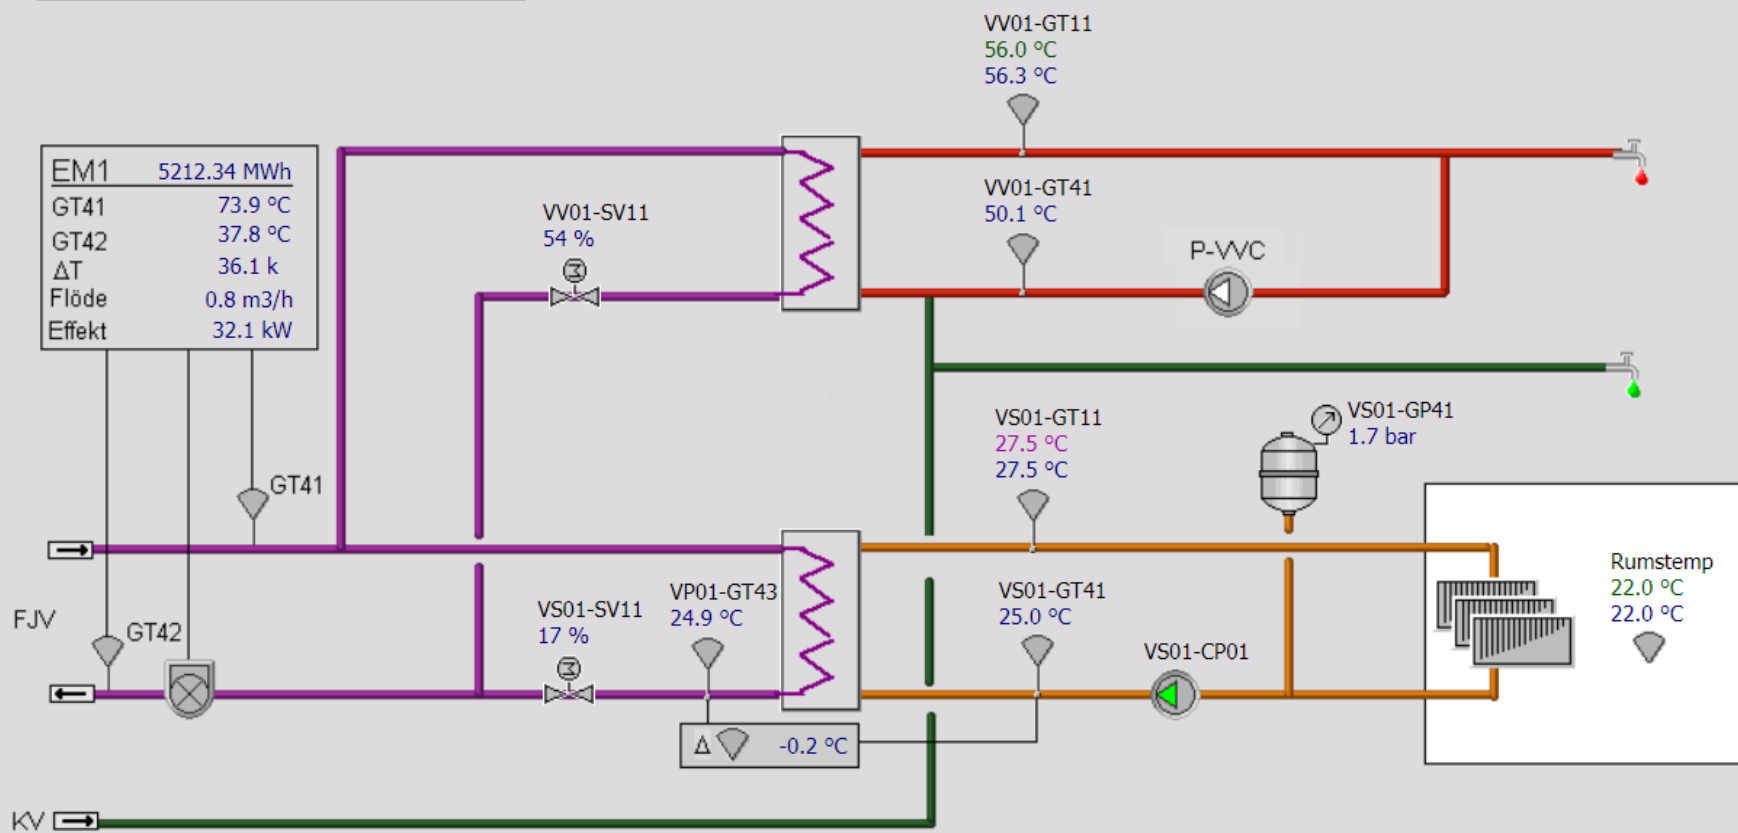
EM1 5212.34 MWh
GT41 73.9 °C
GT42 37.8 °C
ΔT 36.1 k
Flöde 0.8 m3/h
Effekt 32.1 kW

VV01-GT11
56.0 °C
56.3 °C

VV01-SV11
54 %

VV01-GT41
50.1 °C

P-VVC

VS01-GT11
27.5 °C
27.5 °C

VS01-GP41
1.7 bar

GT41

FJV

GT42

VS01-SV11
17 %

VP01-GT43
24.9 °C

VS01-GT41
25.0 °C

VS01-CP01

Rumstemp
22.0 °C
22.0 °C

Δ -0.2 °C

KV